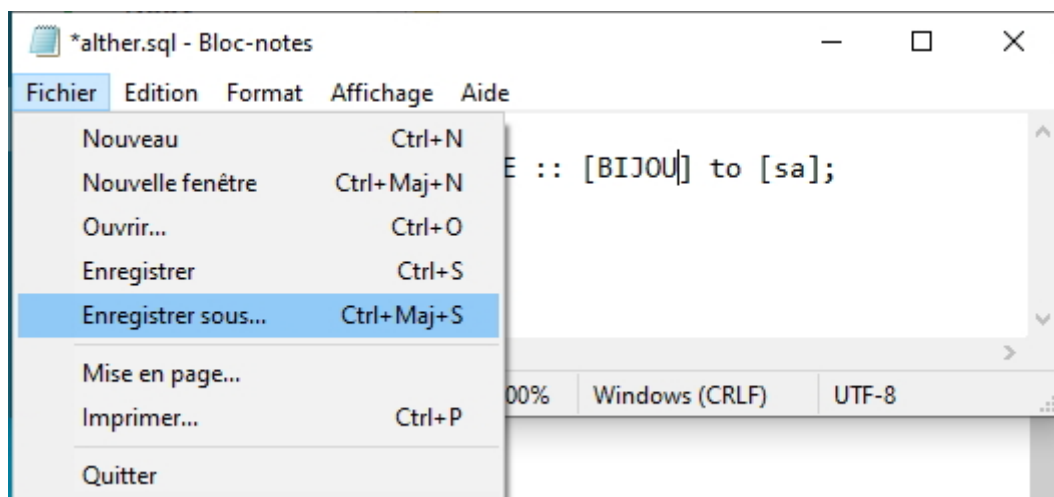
*alther.sql - Bloc-notes

Fichier Edition Format Affichage Aide

Nouveau Ctrl+N
Nouvelle fenêtre Ctrl+Maj+N
Ouvrir... Ctrl+O
Enregistrer Ctrl+S
Enregistrer sous... Ctrl+Maj+S
Mise en page...
Imprimer... Ctrl+P
Quitter

E :: [BIJOU] to [sa];

00% Windows (CRLF) UTF-8